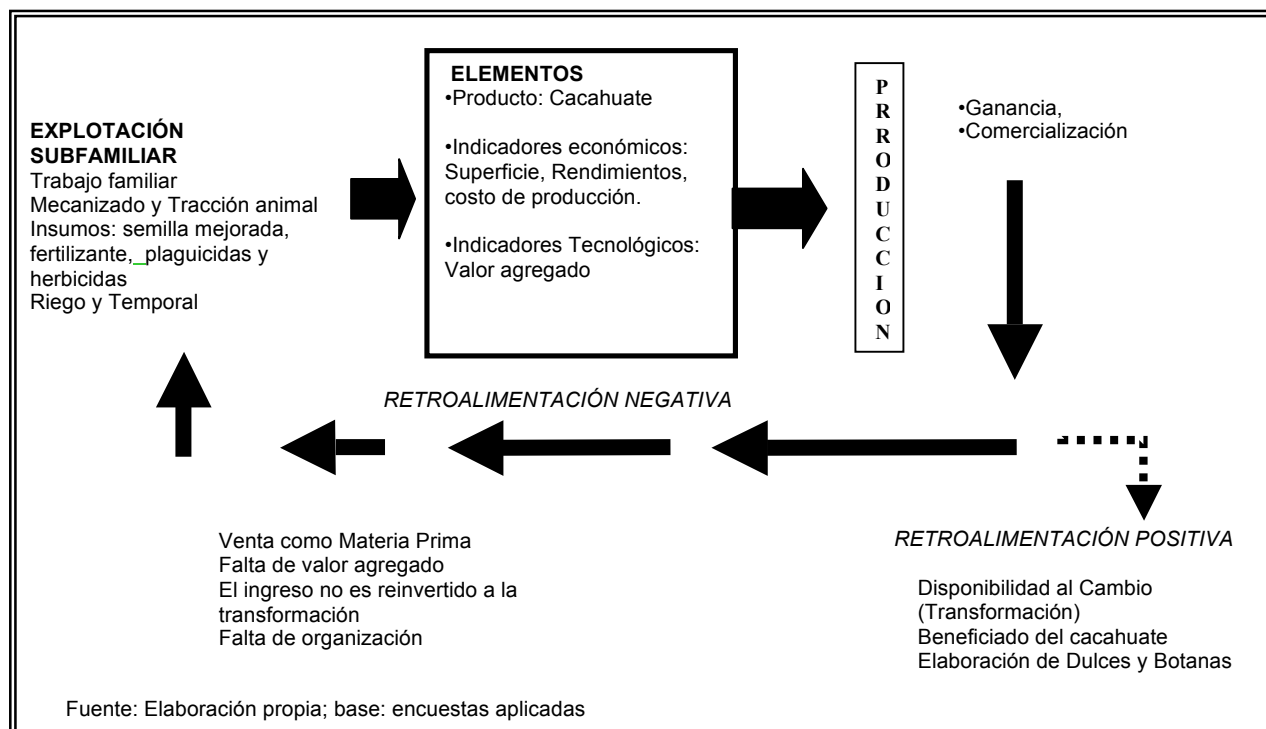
EXPLOTACIÓN SUBFAMILIAR
Trabajo familiar
Mecanizado y Tracción animal
Insumos: semilla mejorada, fertilizante, plaguicidas y herbicidas
Riego y Temporal

ELEMENTOS
•Producto: Cacahuate

•Indicadores económicos: Superficie, Rendimientos, costo de producción.

•Indicadores Tecnológicos: Valor agregado

P
R
R
O
D
U
C
C
I
O
N

•Ganancia,
•Comercialización

RETROALIMENTACIÓN NEGATIVA

Venta como Materia Prima
Falta de valor agregado
El ingreso no es reinvertido a la transformación
Falta de organización

RETROALIMENTACIÓN POSITIVA

Disponibilidad al Cambio (Transformación)
Beneficiado del cacahuate
Elaboración de Dulces y Botanas

Fuente: Elaboración propia; base: encuestas aplicadas